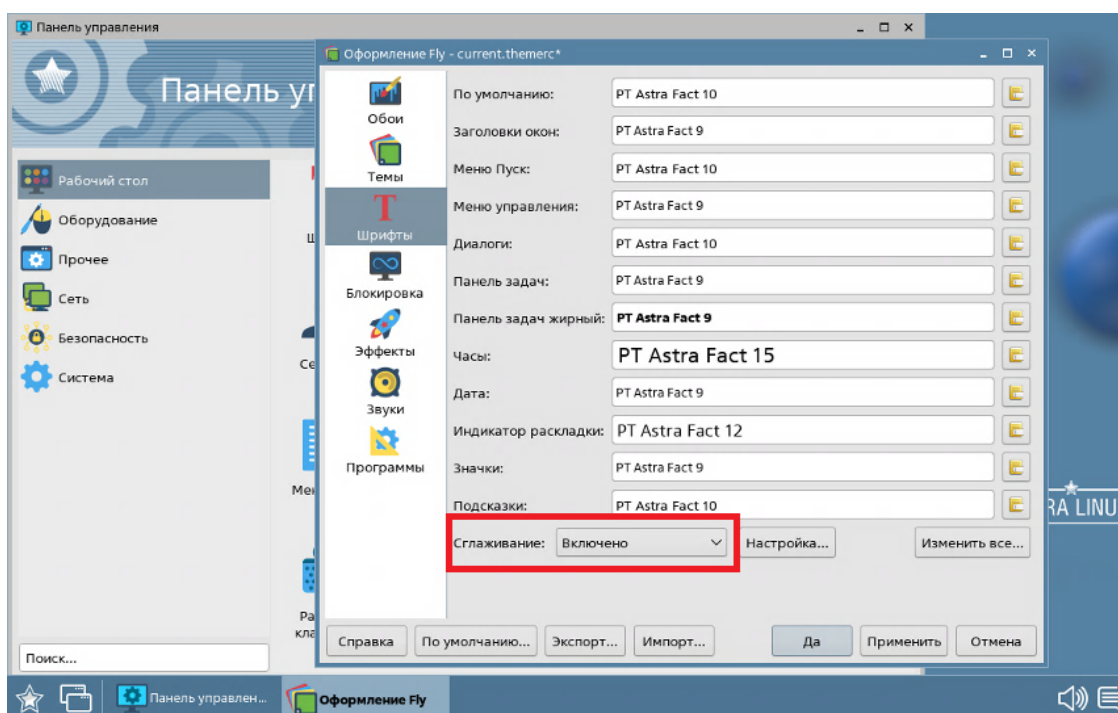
Панель управления

Панель уп

Рабочий стол
Оборудование
Прочее
Сеть
Безопасность
Система

Ш
Се
Ме
Ра
кла

Поиск...

Оформление Fly - current.themerc*

Обои
Темы
Шрифты
Блокировка
Эффекты
Звуки
Программы

| | |
|---|---|
| По умолчанию: | PT Astra Fact 10 |
| Заголовки окон: | PT Astra Fact 9 |
| Меню Пуск: | PT Astra Fact 10 |
| Меню управления: | PT Astra Fact 9 |
| Диалоги: | PT Astra Fact 10 |
| Панель задач: | PT Astra Fact 9 |
| Панель задач жирный: | PT Astra Fact 9 |
| Часы: | PT Astra Fact 15 |
| Дата: | PT Astra Fact 9 |
| Индикатор раскладки: | PT Astra Fact 12 |
| Значки: | PT Astra Fact 9 |
| Подсказки: | PT Astra Fact 10 |

Сглаживание: Включено
Настройка...
Изменить все...

Справка
По умолчанию...
Экспорт...
Импорт...
Да
Применить
Отмена

RA LINU

Панель управлен...
Оформление Fly